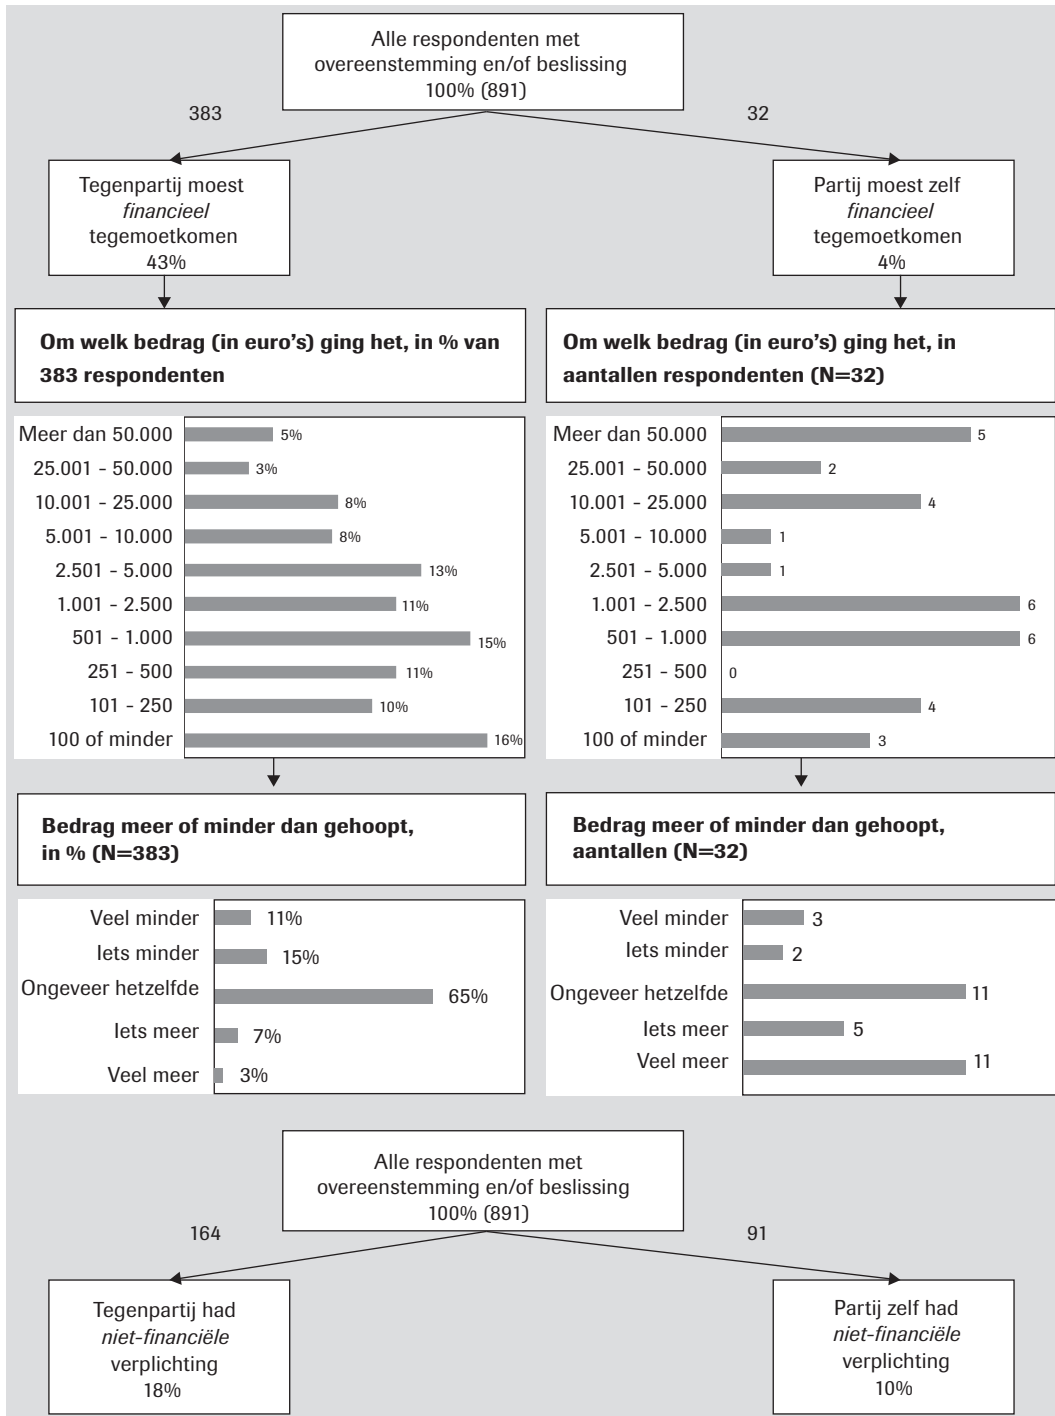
Alle respondenten met overeenstemming en/of beslissing
100% (891)

383

32

Tegenpartij moest *financieel* tegemoetkomen
43%

Partij moest zelf *financieel* tegemoetkomen
4%

**Om welk bedrag (in euro's) ging het, in % van 383 respondenten**

| | |
|---|---|
| Meer dan 50.000 | 5% |
| 25.001 - 50.000 | 3% |
| 10.001 - 25.000 | 8% |
| 5.001 - 10.000 | 8% |
| 2.501 - 5.000 | 13% |
| 1.001 - 2.500 | 11% |
| 501 - 1.000 | 15% |
| 251 - 500 | 11% |
| 101 - 250 | 10% |
| 100 of minder | 16% |

**Om welk bedrag (in euro's) ging het, in aantallen respondenten (N=32)**

| | |
|---|---|
| Meer dan 50.000 | 5 |
| 25.001 - 50.000 | 2 |
| 10.001 - 25.000 | 4 |
| 5.001 - 10.000 | 1 |
| 2.501 - 5.000 | 1 |
| 1.001 - 2.500 | 6 |
| 501 - 1.000 | 6 |
| 251 - 500 | 0 |
| 101 - 250 | 4 |
| 100 of minder | 3 |

**Bedrag meer of minder dan gehoopt, in % (N=383)**

| | |
|---|---|
| Veel minder | 11% |
| Iets minder | 15% |
| Ongeveer hetzelfde | 65% |
| Iets meer | 7% |
| Veel meer | 3% |

**Bedrag meer of minder dan gehoopt, aantallen (N=32)**

| | |
|---|---|
| Veel minder | 3 |
| Iets minder | 2 |
| Ongeveer hetzelfde | 11 |
| Iets meer | 5 |
| Veel meer | 11 |

Alle respondenten met overeenstemming en/of beslissing
100% (891)

164

91

Tegenpartij had *niet-financiële* verplichting
18%

Partij zelf had *niet-financiële* verplichting
10%